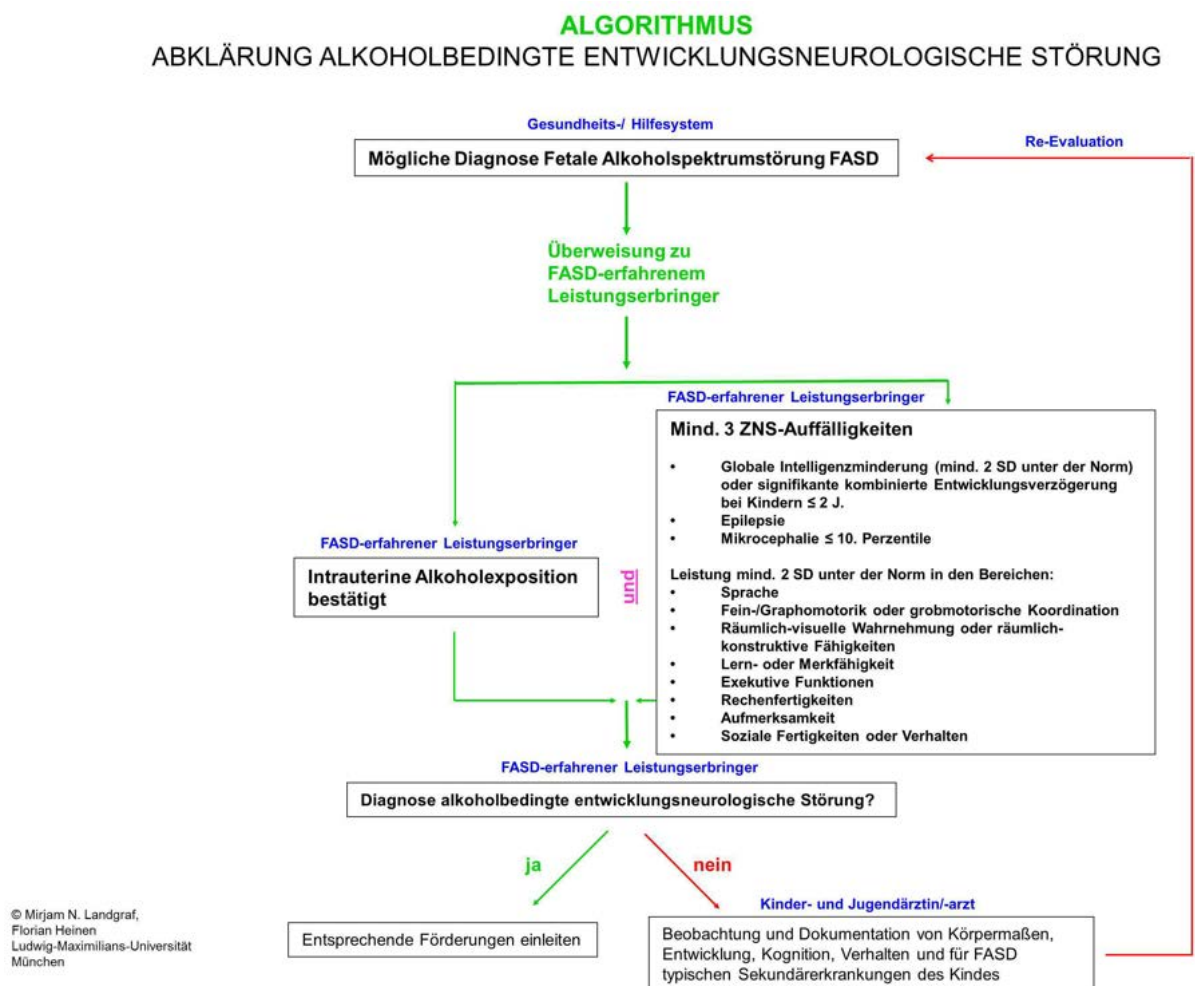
ALGORITHMUS
ABKLÄRUNG ALKOHOLBEDINGTE ENTWICKLUNGSNEUROLOGISCHE STÖRUNG

Gesundheits-/ Hilfesystem

Re-Evaluation

Mögliche Diagnose Fetale Alkoholspektrumstörung FASD

Überweisung zu FASD-erfahrenem Leistungserbringer

FASD-erfahrener Leistungserbringer

Mind. 3 ZNS-Auffälligkeiten

• Globale Intelligenzminderung (mind. 2 SD unter der Norm) oder signifikante kombinierte Entwicklungsverzögerung bei Kindern ≤ 2 J.
• Epilepsie
• Mikrocephalie ≤ 10. Perzentile

Leistung mind. 2 SD unter der Norm in den Bereichen:
• Sprache
• Fein-/Graphomotorik oder grobmotorische Koordination
• Räumlich-visuelle Wahrnehmung oder räumlich-konstruktive Fähigkeiten
• Lern- oder Merkfähigkeit
• Exekutive Funktionen
• Rechenfertigkeiten
• Aufmerksamkeit
• Soziale Fertigkeiten oder Verhalten

FASD-erfahrener Leistungserbringer

Intrauterine Alkoholexposition bestätigt

und

FASD-erfahrener Leistungserbringer

Diagnose alkoholbedingte entwicklungsneurologische Störung?

ja

nein

© Mirjam N. Landgraf, Florian Heinen Ludwig-Maximilians-Universität München

Entsprechende Förderungen einleiten

Kinder- und Jugendärztin/-arzt

Beobachtung und Dokumentation von Körpermaßen, Entwicklung, Kognition, Verhalten und für FASD typischen Sekundärerkrankungen des Kindes